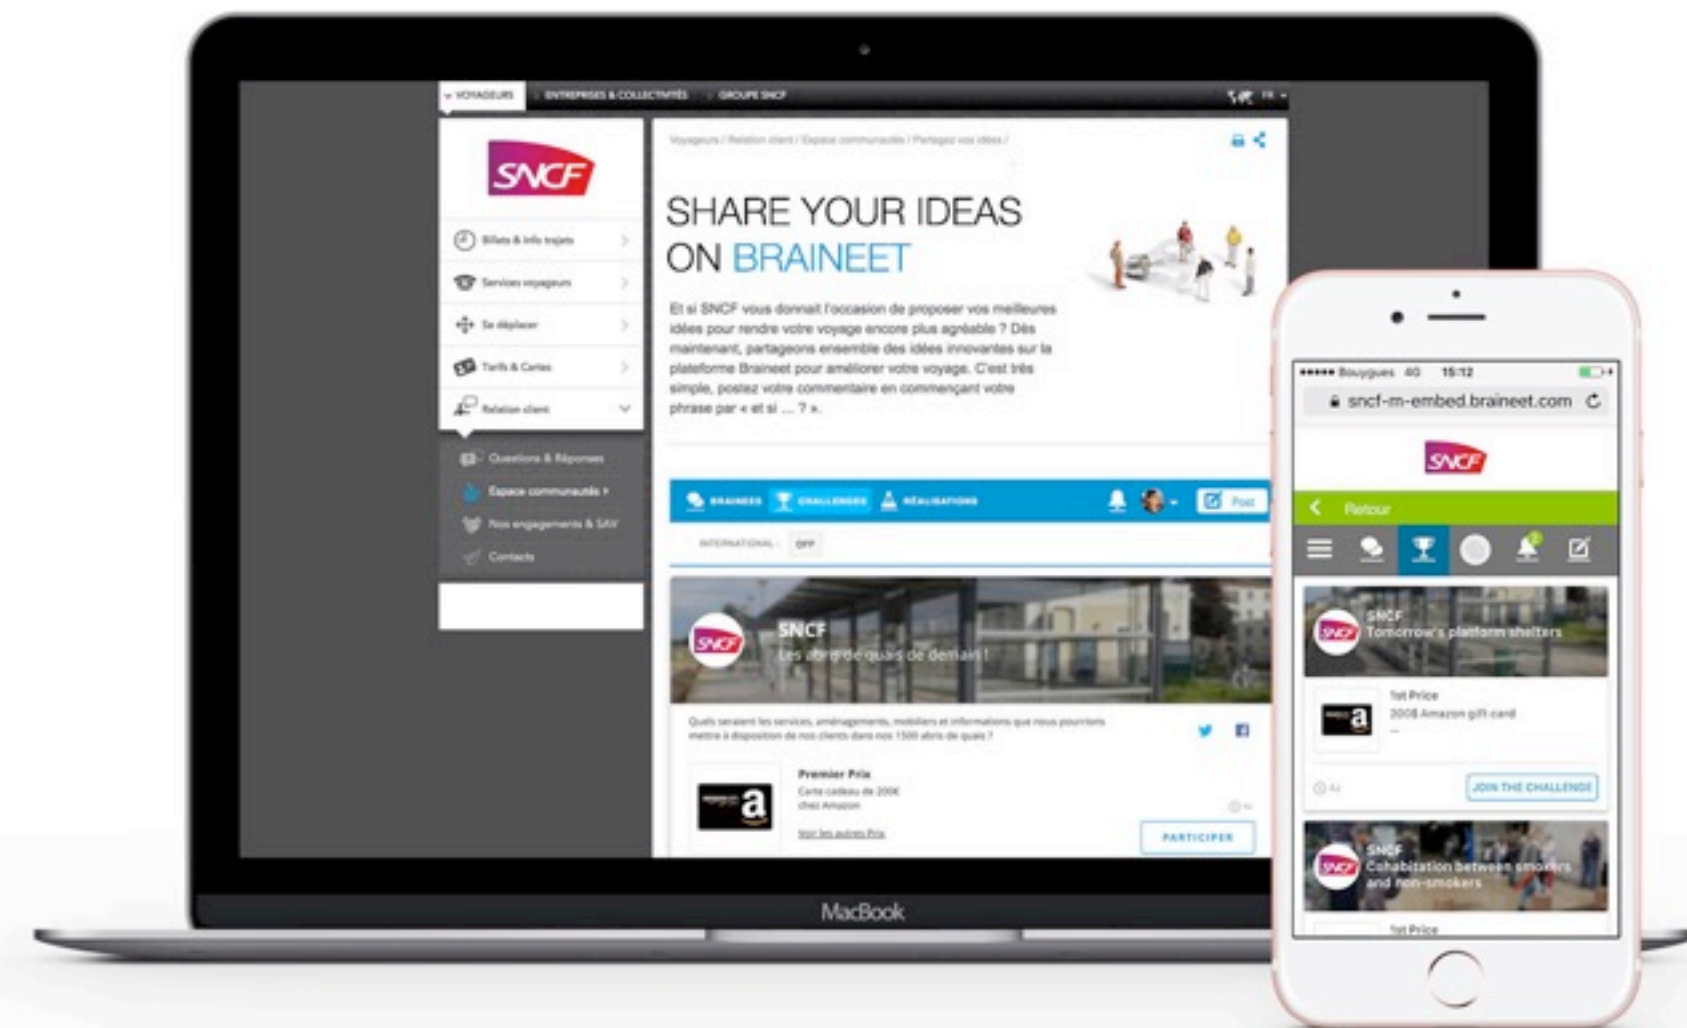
VOYAGEURS ENTREPRISES & COLLECTIVITÉS GROUPE SNCF

SNCF

Billets & Info trajets
Services voyageurs
Se déplacer
Tarifs & Cartes
Relation client
Questions & Réponses
Espace communauté
Nos engagements & SAV
Contacts

Voyageurs / Relation client / Espace communauté / Partagez vos idées /

SHARE YOUR IDEAS ON BRAINEET

Et si SNCF vous donnait l'occasion de proposer vos meilleures idées pour rendre votre voyage encore plus agréable ? Dès maintenant, partageons ensemble des idées innovantes sur la plateforme Braineet pour améliorer votre voyage. C'est très simple, postez votre commentaire en commençant votre phrase par « et si ... ? ».

BRAINEES CHALLENGES RÉALISATIONS Post

INTERNATIONAL OFF

SNCF
Les abris de quais de demain !

Quels seraient les services, aménagements, mobiliers et informations que nous pourrions mettre à disposition de nos clients dans nos 1500 abris de quais ?

Premier Prix
Carte cadeau de 200€ chez Amazon
Voir les autres Prix

PARTICIPER

MacBook

Bouygues 4G 15:12
sncf-m-embed.braineet.com

SNCF

Retour

SNCF
Tomorrow's platform shelters

1st Price
200$ Amazon gift card

JOIN THE CHALLENGE

SNCF
Cohabitation between smokers and non-smokers

1st Price